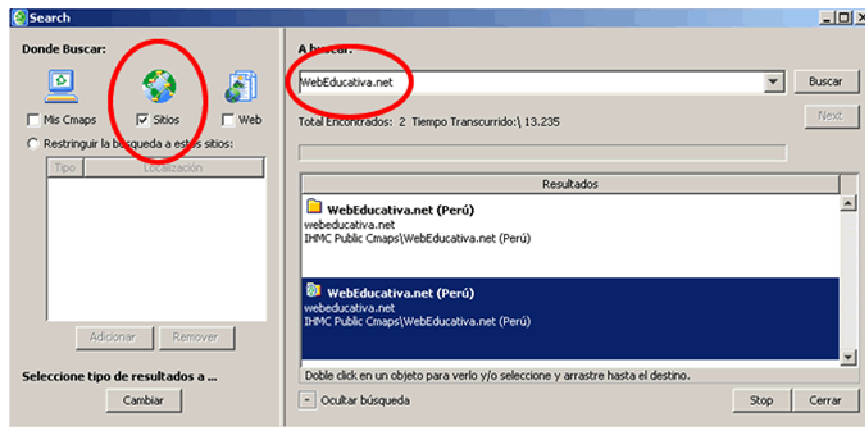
Search

Donde Buscar:

Mis Cmaps

Sitios

Web

Restringuir la búsqueda a estos sitios:

| Tipo | Localización |
|---|---|

Adicionar

Remover

Seleccione tipo de resultados a ...

Cambiar

A buscar:

WebEducativa.net

Buscar

Total Encontrados: 2 Tiempo Transcurrido:\ 13.235

Next

Resultados

WebEducativa.net (Perú)
webeducativa.net
IHMC Public Cmaps\WebEducativa.net (Perú)

WebEducativa.net (Perú)
webeducativa.net
IHMC Public Cmaps\WebEducativa.net (Perú)

Doble click en un objeto para verlo y/o seleccione y arrastre hasta el destino.

Ocultar búsqueda

Stop

Cerrar